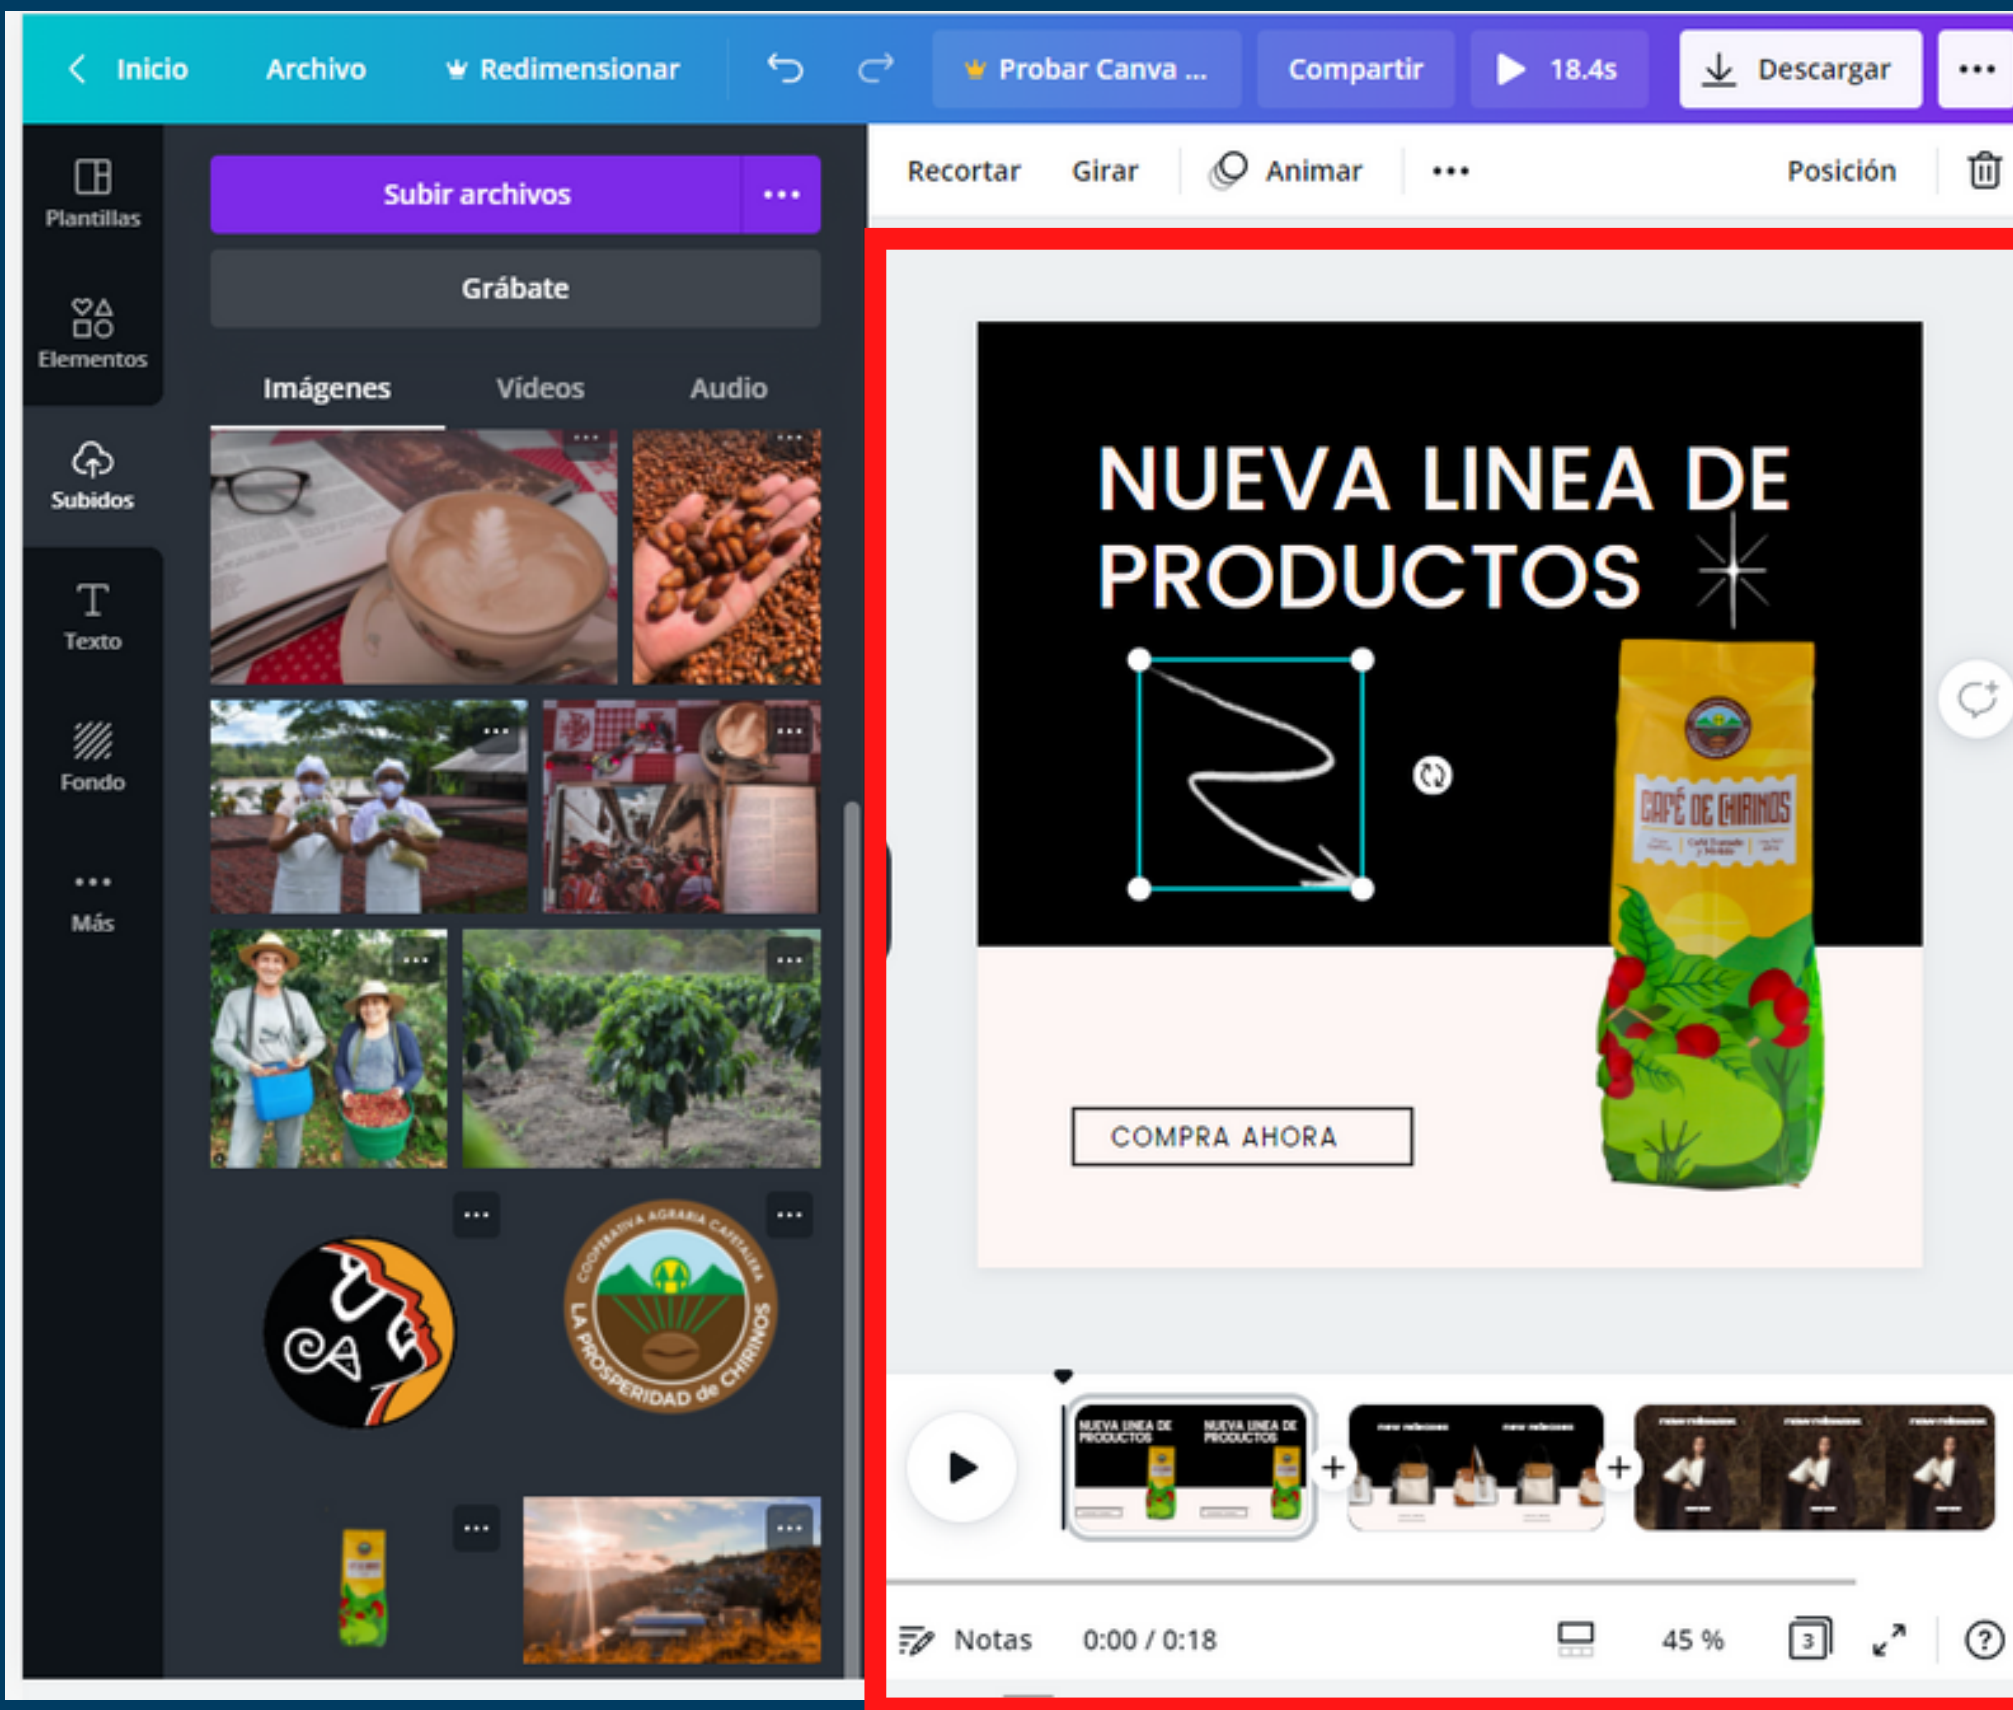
Inicio Archivo Redimensionar Probar Canva ... Compartir 18.4s Descargar •••

Plantillas
Elementos
Subidos
Texto
Fondo
Más

Subir archivos •••
Grábate
Imágenes Vídeos Audio

COOPERATIVA AGRARIA CAFETALERA LA PROSPERIDAD de CHIRINOS

Recortar Girar Animar ••• Posición

NUEVA LINEA DE PRODUCTOS

CAFÉ DE CHIRINOS

COMPRA AHORA

NUEVA LINEA DE PRODUCTOS NUEVA LINEA DE PRODUCTOS

Notas 0:00 / 0:18 45 % 3 ?